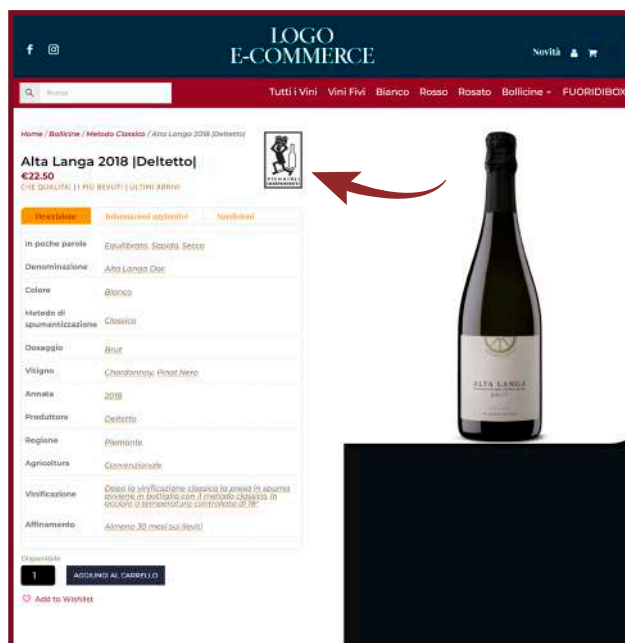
LOGO
E-COMMERCE

Novità

Ricerca

Tutti i Vini Vini Fivi Bianco Rosso Rosato Bollicine FUORIDIBOX

Home / Bollicine / Metodo Classico / Alta Langa 2018 |Deltetto|

Alta Langa 2018 |Deltetto|
€22.50
CHE QUALITÀ! | I PIÙ BEVUTI | ULTIMI ARRIVI

Descrizione Informazioni aggiuntive Recensioni

| | |
|---|---|
| In poche parole | Equilibrato, Sapido, Secco |
| Denominazione | Alta Langa Doc |
| Colore | Bianco |
| Metodo di spumantizzazione | Classico |
| Dosaggio | Brut |
| Vitigno | Chardonnay, Pinot Nero |
| Annata | 2018 |
| Produttore | Deltetto |
| Regione | Piemonte |
| Agricoltura | Convenzionale |
| Vinificazione | Dopo la vinificazione classica la presa di spuma avviene in bottiglia con il metodo classico, in acciaio a temperatura controllata di 18° |
| Affinamento | Almeno 30 mesi sui lieviti |

Disponibile
1 AGGIUNGI AL CARRELLO
Add to Wishlist

ALTA LANGA
BRUT